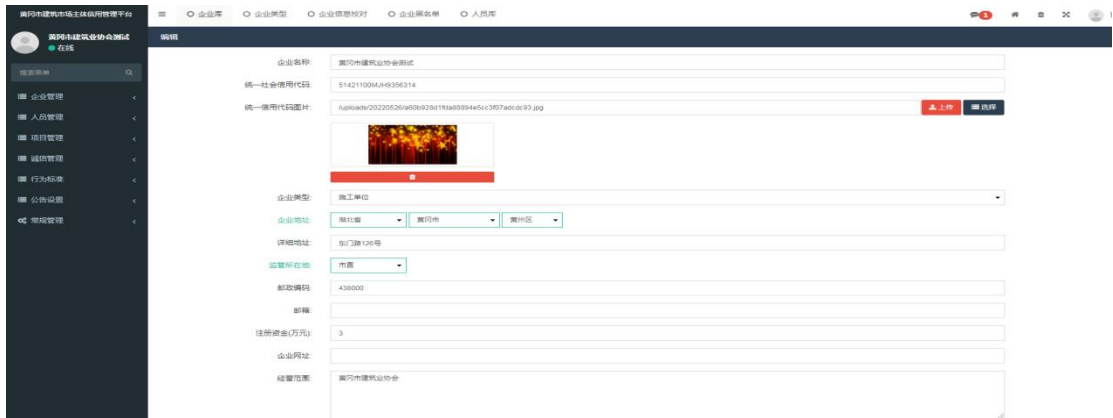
黄冈市建筑市场主体信用管理平台

≡ 企业库 企业类型 企业信息校对 企业黑名单 人员库

黄冈市建筑业协会测试
● 在线

搜索菜单

企业管理
人员管理
项目管理
诚信管理
行为标准
公告设置
常规管理

编辑

企业名称: 黄冈市建筑业协会测试

统一社会信用代码: 51421100MJH9356314

统一信用代码图片: /uploads/20220526/a60b928d1fda88894e5cc3f07adcdc93.jpg 上传 选择

企业类型: 施工单位

企业地址: 湖北省 黄冈市 黄州区

详细地址: 东门路126号

监管所在地: 市直

邮政编码: 438000

邮箱:

注册资金(万元): 3

企业网址:

经营范围: 黄冈市建筑业协会